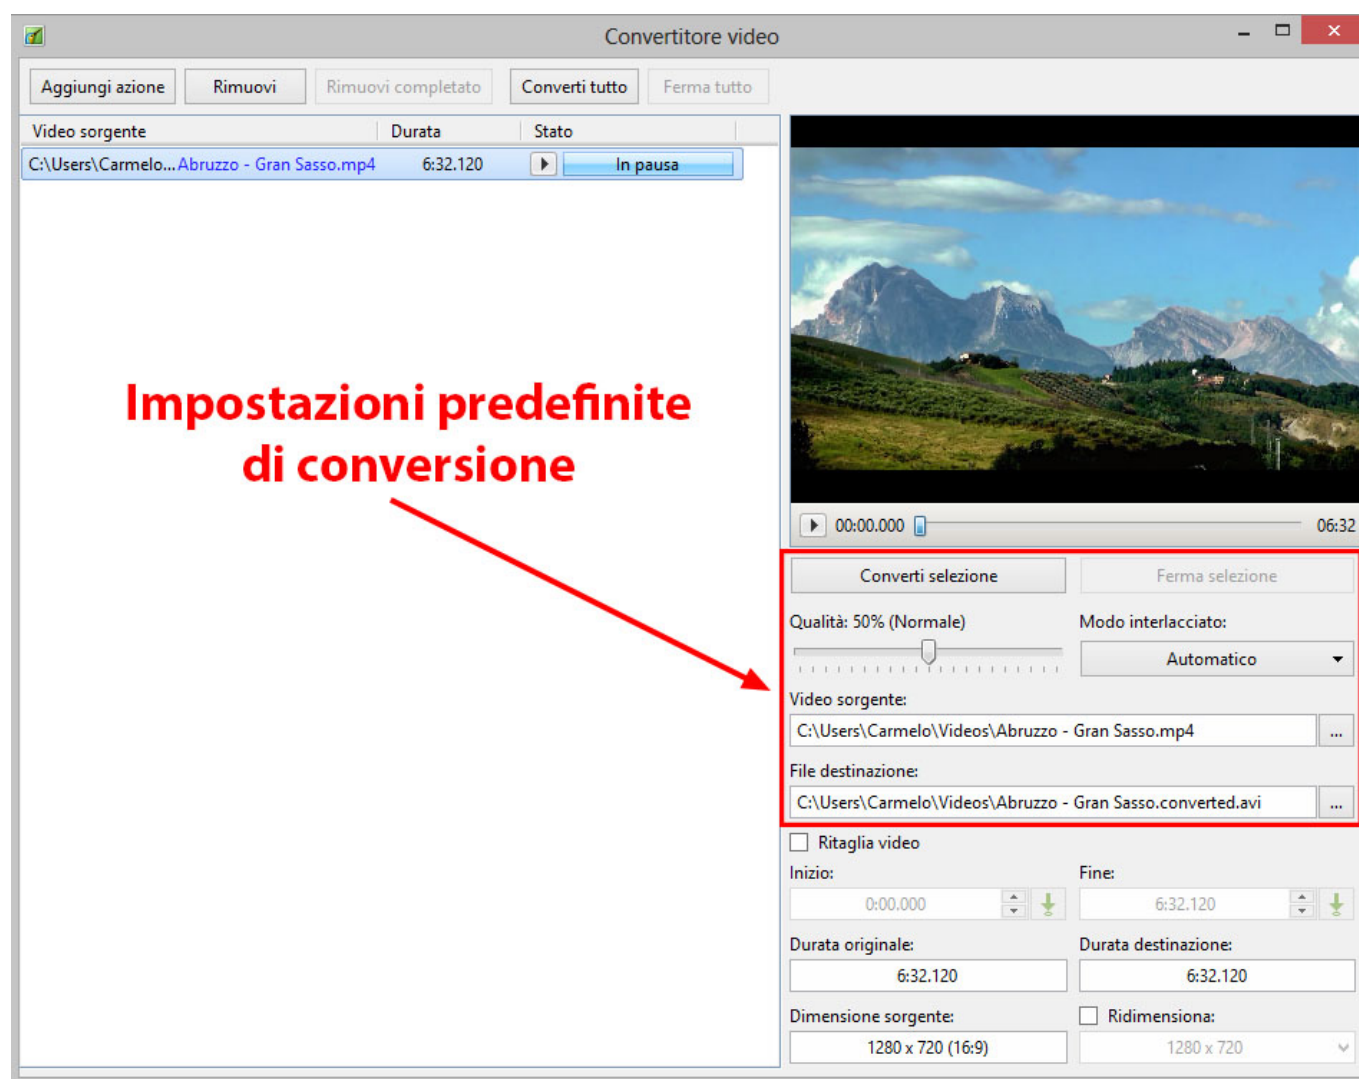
Convertitore video

Aggiungi azione | Rimuovi | Rimuovi completato | Converti tutto | Ferma tutto

| Video sorgente | Durata | Stato |
|---|---|---|
| C:\Users\Carmelo...Abruzzo - Gran Sasso.mp4 | 6:32.120 | In pausa |

Impostazioni predefinite di conversione

00:00.000 06:32

Converti selezione | Ferma selezione

Qualità: 50% (Normale)

Modo interlacciato:
Automatico

Video sorgente:
C:\Users\Carmelo\Videos\Abruzzo - Gran Sasso.mp4 ...

File destinazione:
C:\Users\Carmelo\Videos\Abruzzo - Gran Sasso.converted.avi ...

Ritaglia video

Inizio:
0:00.000

Fine:
6:32.120

Durata originale:
6:32.120

Durata destinazione:
6:32.120

Dimensione sorgente:
1280 x 720 (16:9)

Ridimensiona:
1280 x 720